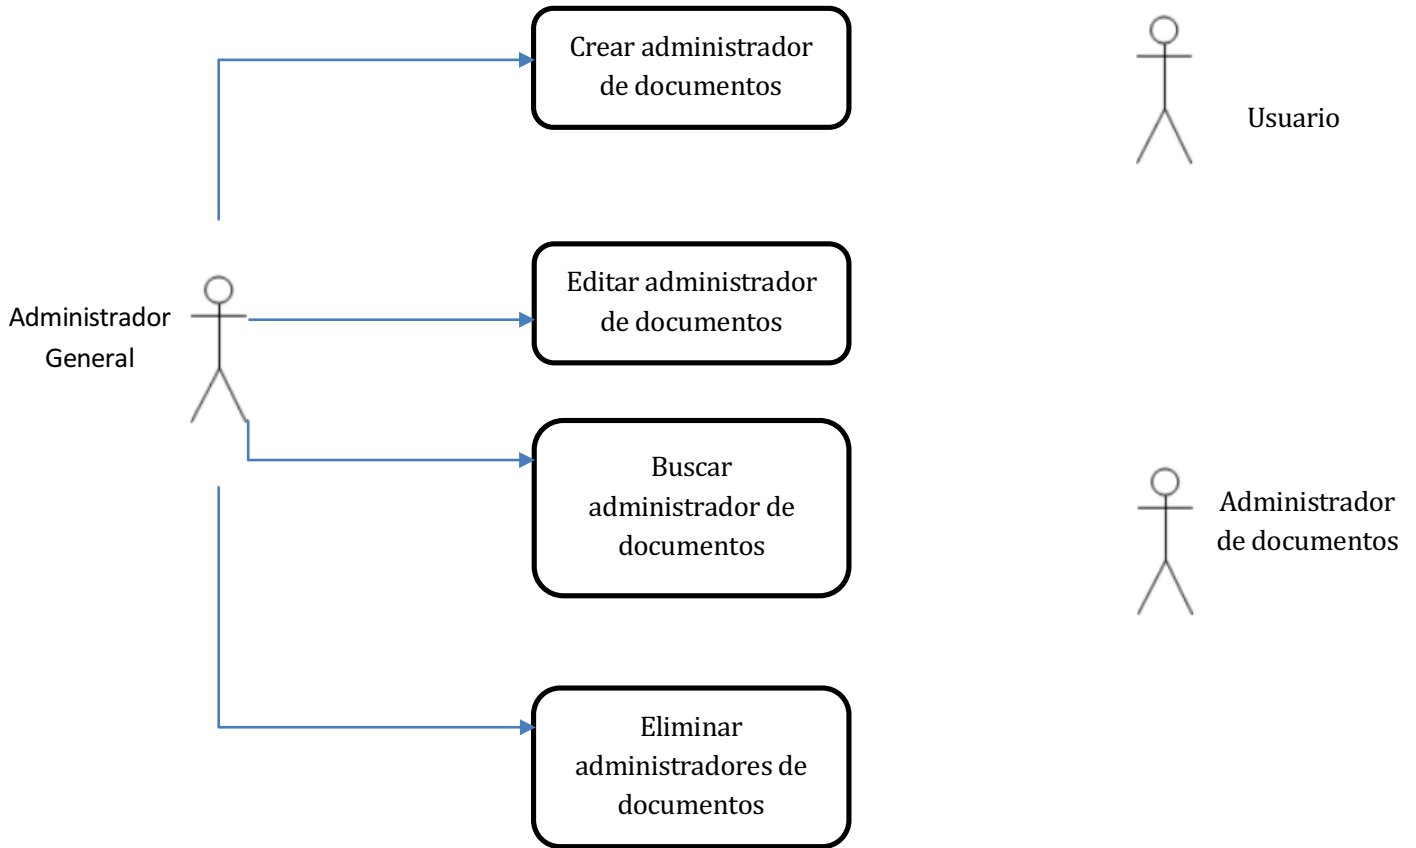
Crear administrador de documentos

Usuario

Administrador General

Editar administrador de documentos

Buscar administrador de documentos

Administrador de documentos

Eliminar administradores de documentos